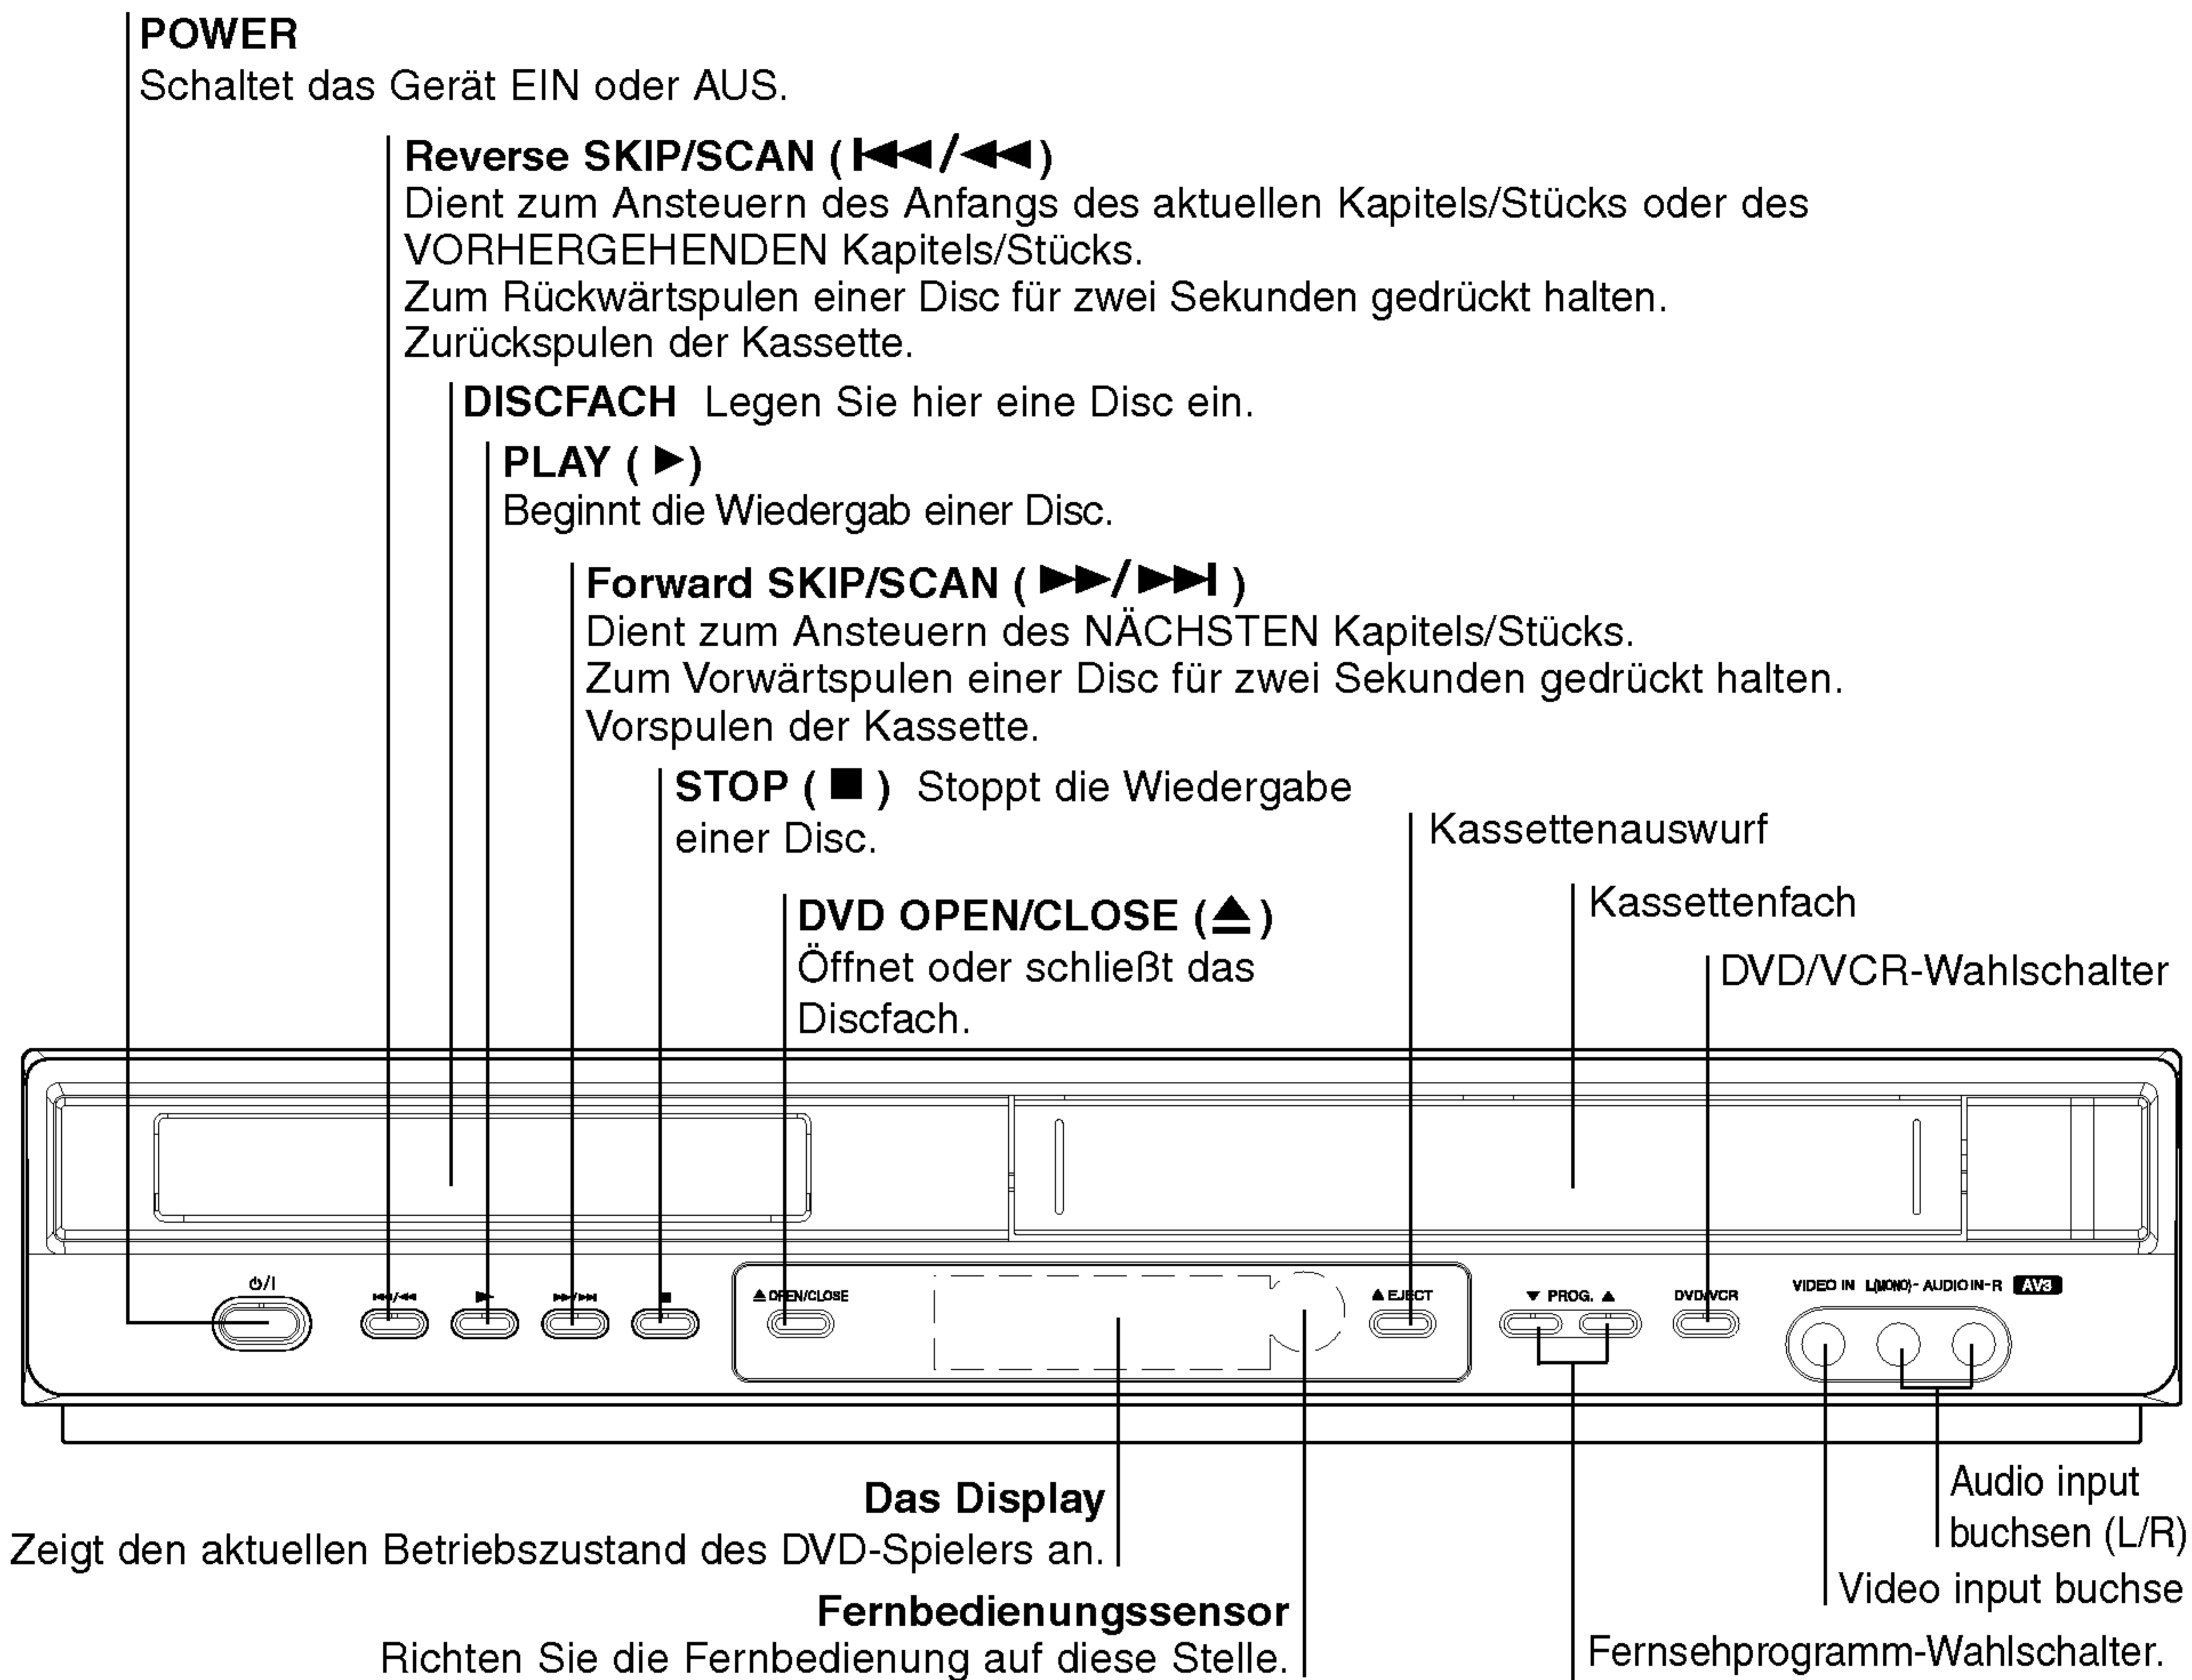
POWER
Schaltet das Gerät EIN oder AUS.

Reverse SKIP/SCAN (◀◀/◀◀)
Dient zum Ansteuern des Anfangs des aktuellen Kapitels/Stücks oder des VORHERGEHENDEN Kapitels/Stücks.
Zum Rückwärtspulen einer Disc für zwei Sekunden gedrückt halten.
Zurückspulen der Kassette.

DISCFACH Legen Sie hier eine Disc ein.

PLAY (▶)
Beginnt die Wiedergab einer Disc.

Forward SKIP/SCAN (▶▶/▶▶I)
Dient zum Ansteuern des NÄCHSTEN Kapitels/Stücks.
Zum Vorwärtspulen einer Disc für zwei Sekunden gedrückt halten.
Vorspulen der Kassette.

STOP (■) Stoppt die Wiedergabe einer Disc.

Kassettenauswurf

DVD OPEN/CLOSE (▲)
Öffnet oder schließt das Discfach.

Kassettenfach

DVD/VCR-Wahlschalter

ᏅI

OPEN/CLOSE

EJECT

▼ PROG. ▲

DVD/VCR

VIDEO IN L(MONO)- AUDIO IN-R AV3

Das Display
Zeigt den aktuellen Betriebszustand des DVD-Spielers an.

Fernbedienungssensor
Richten Sie die Fernbedienung auf diese Stelle.

Audio input buchsen (L/R)

Video input buchse

Fernsehprogramm-Wahlschalter.